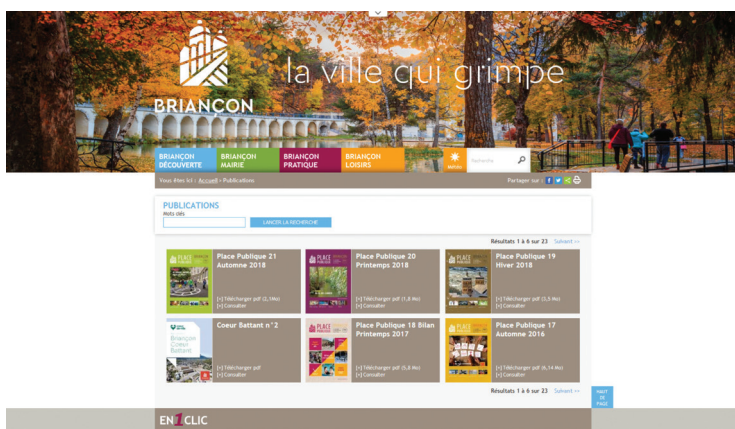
BRIANÇON

la ville qui grimpe

BRIANÇON DÉCOUVERTE

BRIANÇON MAIRIE

BRIANÇON PRATIQUE

BRIANÇON LOISIRS

MÉTÉO

Recherche

Vous êtes ici : Accueil » Publications

Partager sur :

PUBLICATIONS

Mots clés

LANCER LA RECHERCHE

Résultats 1 à 6 sur 23 Suivant >>

Place Publique 21 Automne 2018

[+] Télécharger pdf (2,1Mo)
[+] Consulter

Place Publique 20 Printemps 2018

[+] Télécharger pdf (1,8 Mo)
[+] Consulter

Place Publique 19 Hiver 2018

[+] Télécharger pdf (3,5 Mo)
[+] Consulter

Coeur Battant n°2

[+] Télécharger pdf
[+] Consulter

Place Publique 18 Bilan Printemps 2017

[+] Télécharger pdf (5,8 Mo)
[+] Consulter

Place Publique 17 Automne 2016

[+] Télécharger pdf (6,14 Mo)
[+] Consulter

Résultats 1 à 6 sur 23 Suivant >>

HAUT DE PAGE

EN 1 CLIC